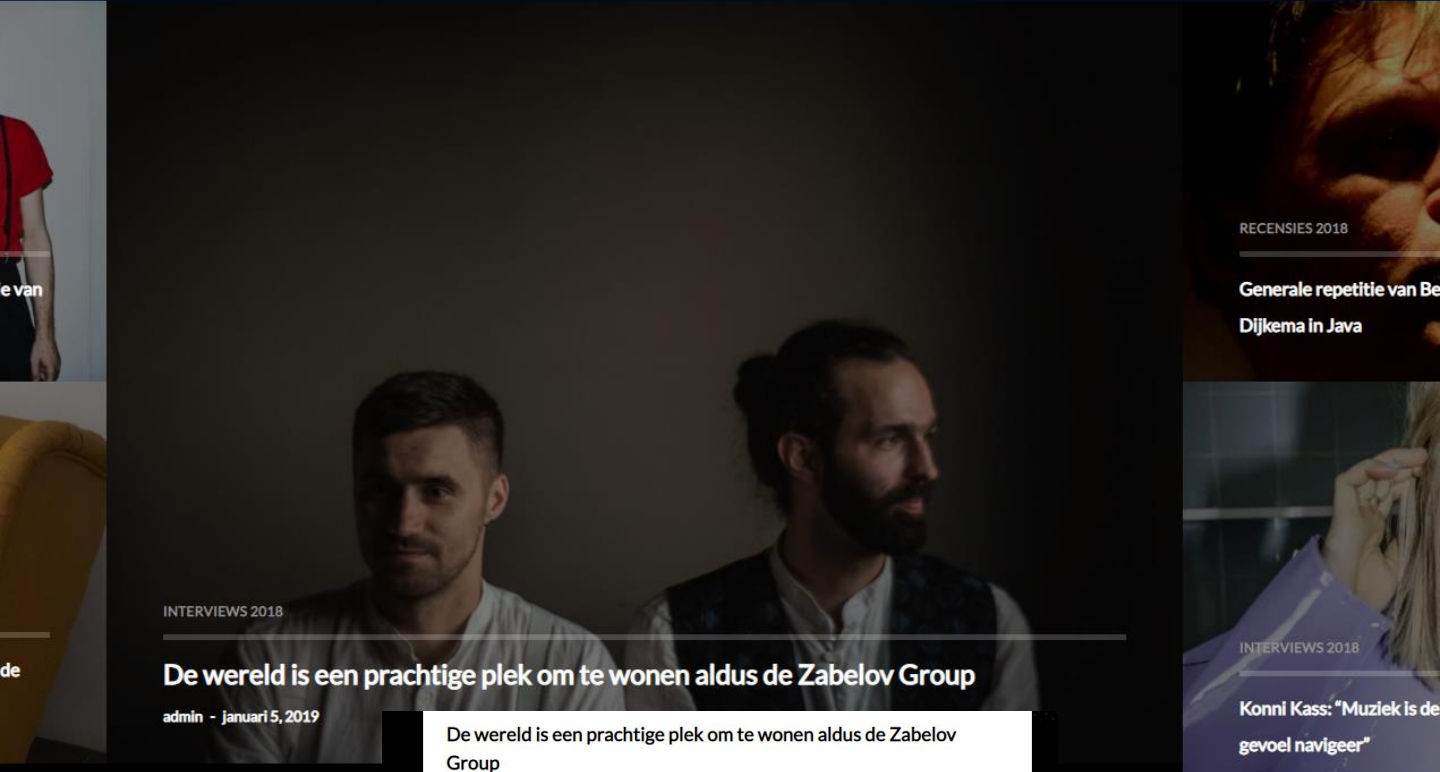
e van

de

INTERVIEWS 2018

De wereld is een prachtige plek om te wonen aldus de Zabelov Group

admin - januari 5, 2019

De wereld is een prachtige plek om te wonen aldus de Zabelov Group

RECENSIES 2018

Generale repetitie van Be

Dijkema in Java

INTERVIEWS 2018

Konni Kass: "Muziek is de

gevoel navigeer"